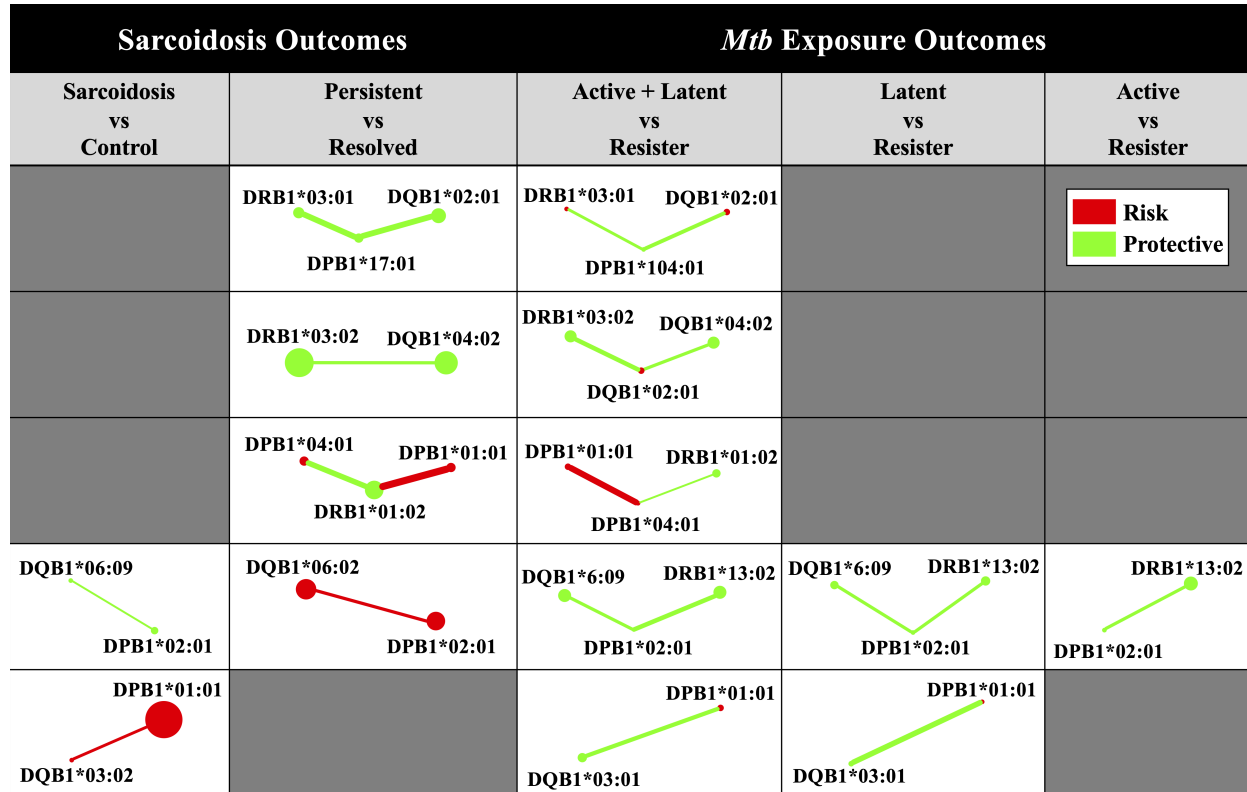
| Sarcoidosis Outcomes | | *Mtb* Exposure Outcomes | | |
|---|---|---|---|---|
| Sarcoidosis vs Control | Persistent vs Resolved | Active + Latent vs Resister | Latent vs Resister | Active vs Resister |
| | DRB1*03:01 DQB1*02:01 DPB1*17:01 | DRB1*03:01 DQB1*02:01 DPB1*104:01 | | Risk Protective |
| | DRB1*03:02 DQB1*04:02 | DRB1*03:02 DQB1*04:02 DQB1*02:01 | | |
| | DPB1*04:01 DPB1*01:01 DRB1*01:02 | DPB1*01:01 DRB1*01:02 DPB1*04:01 | | |
| DQB1*06:09 DPB1*02:01 | DQB1*06:02 DPB1*02:01 | DQB1*6:09 DRB1*13:02 DPB1*02:01 | DQB1*6:09 DRB1*13:02 DPB1*02:01 | DRB1*13:02 DPB1*02:01 |
| DPB1*01:01 DQB1*03:02 | | DPB1*01:01 DQB1*03:01 | DPB1*01:01 DQB1*03:01 | |